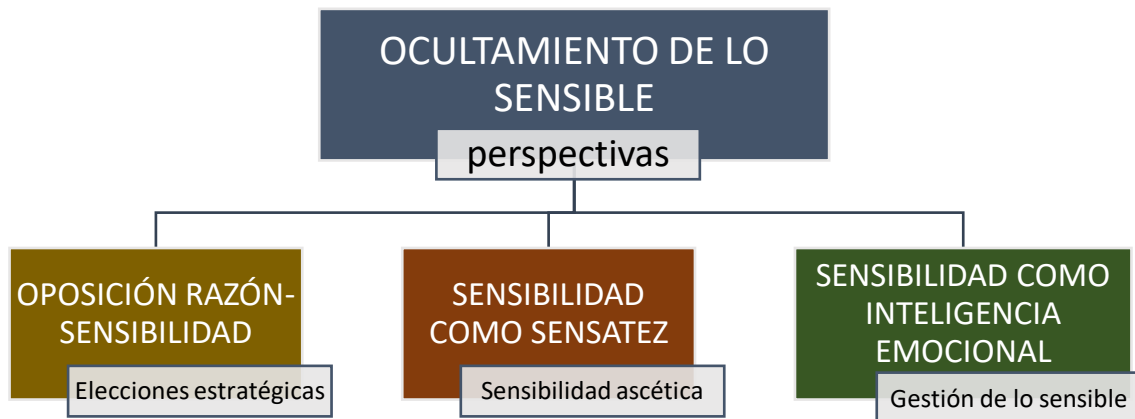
OCULTAMIENTO DE LO SENSIBLE

perspectivas

OPOSICIÓN RAZÓN-SENSIBILIDAD

Elecciones estratégicas

SENSIBILIDAD COMO SENSATEZ

Sensibilidad ascética

SENSIBILIDAD COMO INTELIGENCIA EMOCIONAL

Gestión de lo sensible